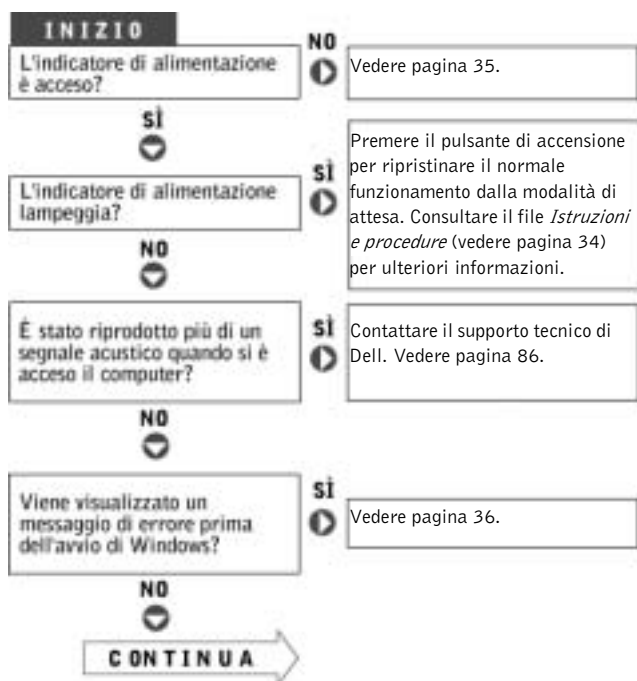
INIZIO

L'indicatore di alimentazione è acceso?

NO

Vedere pagina 35.

SÌ

L'indicatore di alimentazione lampeggia?

SÌ

Premere il pulsante di accensione per ripristinare il normale funzionamento dalla modalità di attesa. Consultare il file *Istruzioni e procedure* (vedere pagina 34) per ulteriori informazioni.

NO

È stato riprodotto più di un segnale acustico quando si è acceso il computer?

SÌ

Contattare il supporto tecnico di Dell. Vedere pagina 86.

NO

Viene visualizzato un messaggio di errore prima dell'avvio di Windows?

SÌ

Vedere pagina 36.

NO

CONTINUA